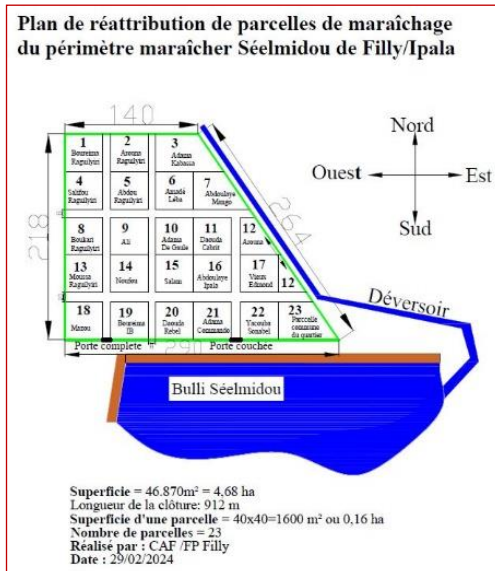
Plan de réattribution de parcelles de maraîchage du périmètre maraîcher Séelmidou de Filly/Ipala

140

218

264

291

Nord
Ouest
Est
Sud

1 Boureima Ragulyiri
2 Awanu Ragulyiri
3 Adama Kabaasa
4 Saïdou Ragulyiri
5 Abdou Ragulyiri
6 Amadé Laba
7 Abdoulaye Mango
8 Boukari Ragulyiri
9 Ali
10 Adama De Goule
11 Daouda Cabrit
12 Awana
13 Moussa Ragulyiri
14 Noufou
15 Salam
16 Abdoulaye Ipala
17 Vinon Edmond
12
18 Manou
19 Boureima IB
20 Daouda Rebel
21 Adama Commando
22 Yacouba Sennbel
23 Parcelle commune du quartier

Déversoir

Porte complete
Porte couchee

Bulli Séelmidou

Superficie = 46.870m² = 4,68 ha
Longueur de la clôture: 912 m
Superficie d'une parcelle = 40x40=1600 m² ou 0,16 ha
Nombre de parcelles = 23
Réalisé par : CAF /FP Filly
Date : 29/02/2024